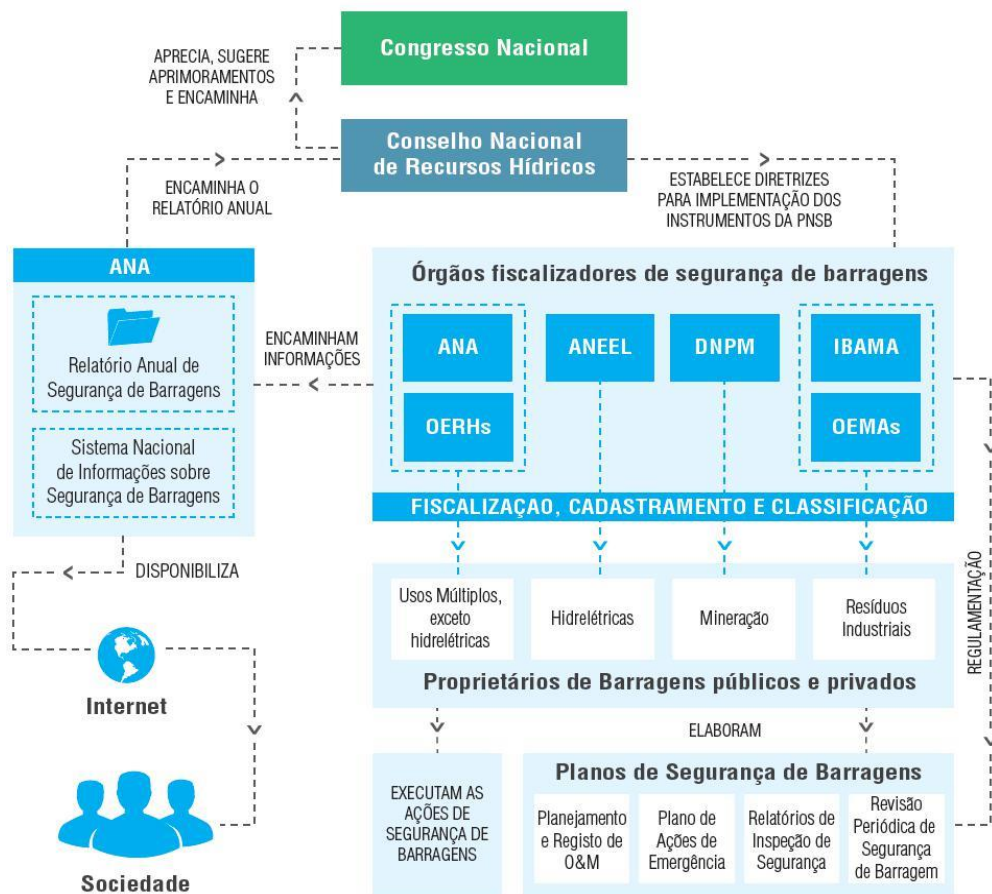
Congresso Nacional

APRECIA, SUGERE APRIMORAMENTOS E ENCAMINHA

Conselho Nacional de Recursos Hídricos

ENCAMINHA O RELATÓRIO ANUAL

ESTABELECE DIRETRIZES PARA IMPLEMENTAÇÃO DOS INSTRUMENTOS DA PNSB

ANA

Relatório Anual de Segurança de Barragens

Sistema Nacional de Informações sobre Segurança de Barragens

ENCAMINHAM INFORMAÇÕES

Órgãos fiscalizadores de segurança de barragens

ANA

OERHs

ANEEL

DNPM

IBAMA

OEMAs

FISCALIZAÇAO, CADASTRAMENTO E CLASSIFICAÇÃO

DISPONIBILIZA

Usos Múltiplos, exceto hidrelétricas

Hidrelétricas

Mineração

Resíduos Industriais

REGULAMENTAÇÃO

Proprietários de Barragens públicos e privados

Internet

ELABORAM

EXECUTAM AS AÇÕES DE SEGURANÇA DE BARRAGENS

Planos de Segurança de Barragens

Planejamento e Registo de O&M

Plano de Ações de Emergência

Relatórios de Inspeção de Segurança

Revisão Periódica de Segurança de Barragem

Sociedade